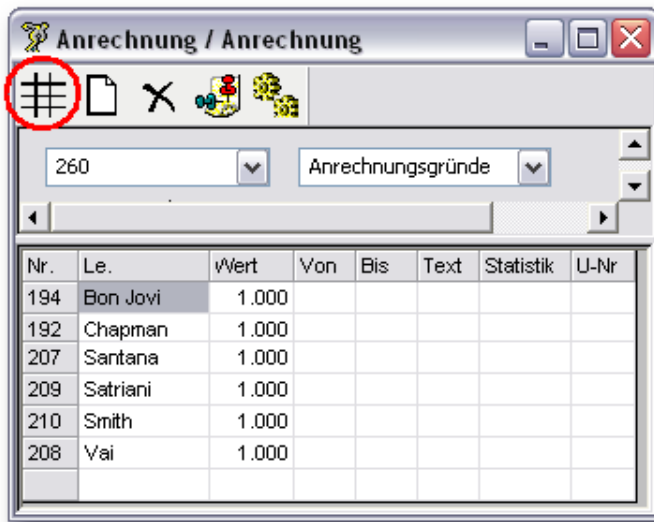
Anrechnung / Anrechnung

260

Anrechnungsgründe

| Nr. | Le. | Wert | Von | Bis | Text | Statistik | U-Nr |
|---|---|---|---|---|---|---|---|
| 194 | Bon Jovi | 1.000 | | | | | |
| 192 | Chapman | 1.000 | | | | | |
| 207 | Santana | 1.000 | | | | | |
| 209 | Satriani | 1.000 | | | | | |
| 210 | Smith | 1.000 | | | | | |
| 208 | Vai | 1.000 | | | | | |